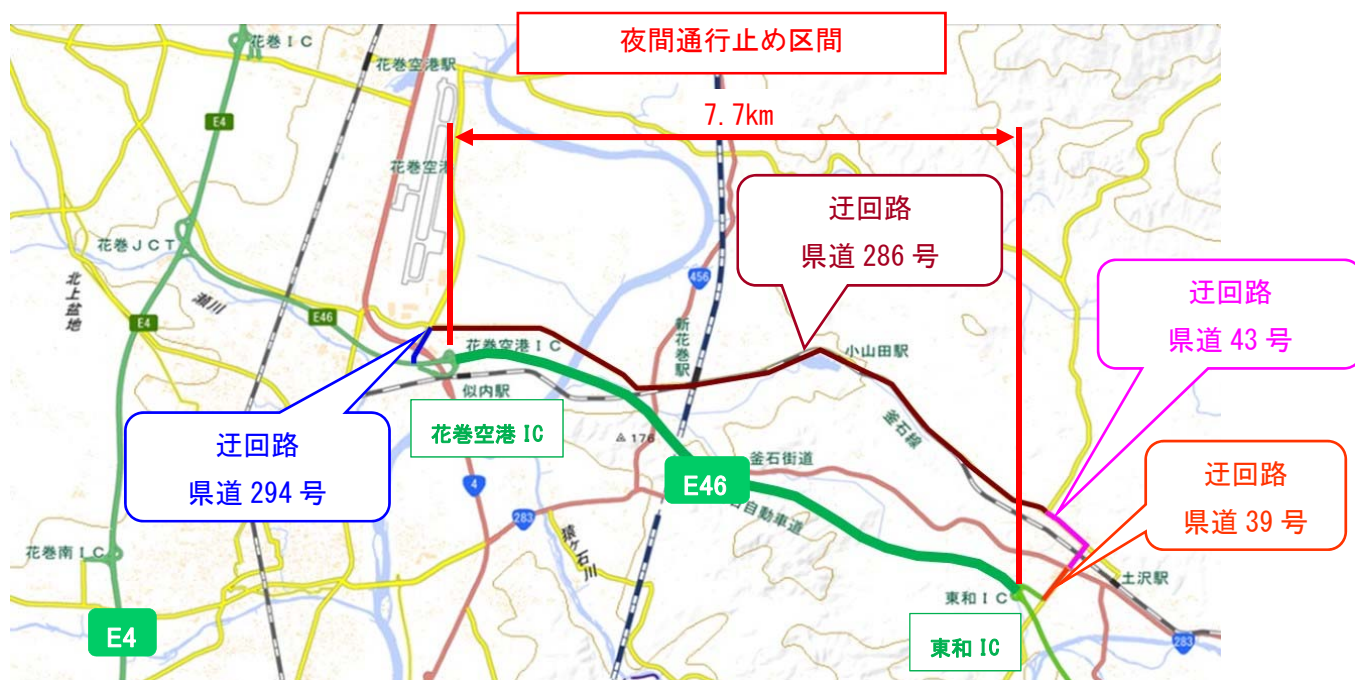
夜間通行止め区間

7.7km

花巻ＩＣ

花巻空港駅

E4

花巻空港

迂回路
県道 286 号

迂回路
県道 43 号

花巻ＪＣＴ

北上盆地

瀬川

E46

E4

456

新花巻駅

花巻空港ＩＣ

小山田駅

似内駅

釜石線

花巻空港 IC

迂回路
県道 294 号

176

4

釜石街道

E46

釜石自動車道

迂回路
県道 39 号

283

猿ヶ石川

花巻南ＩＣ

土沢駅

東和ＩＣ

E4

東和 IC

283